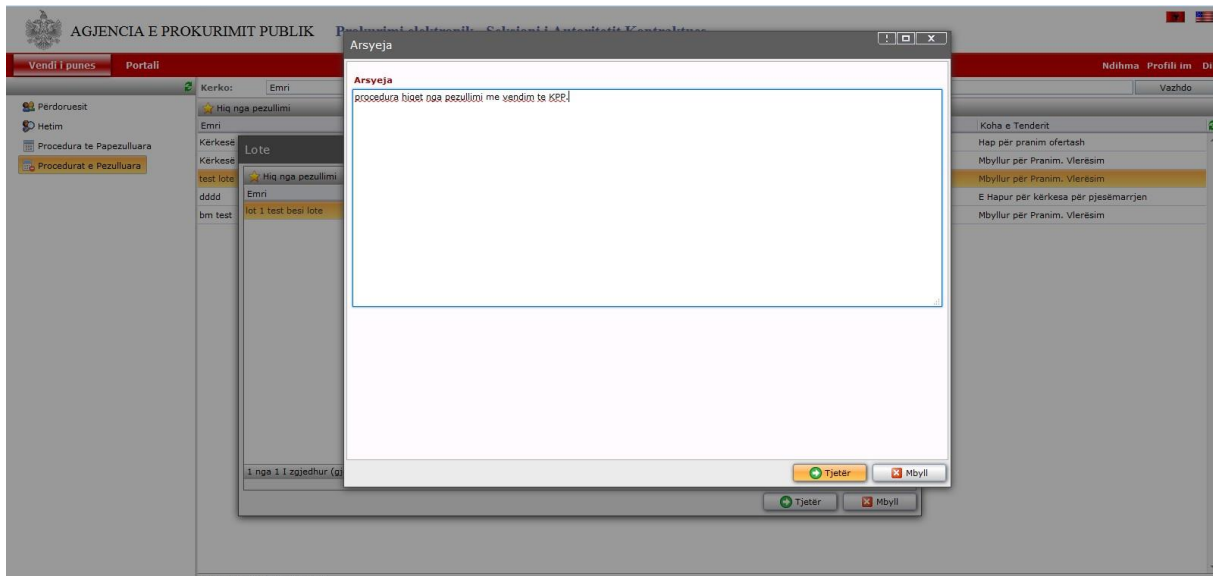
AGJENCIA E PROKURIMIT PUBLIK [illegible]

Vendi i punes Portali

Ndihma Profili im Di

Kerko: Emri

Vazhdo

Përdoruesit

Hetim

Procedura te Papezulluara

Procedurat e Pezulluara

Hiq nga pezullimi

Emri

Kërkesë

Kërkesë

test lote

dddd

bm test

Koha e Tenderit

Hap për pranim ofertash

Mbyllur për Pranim. Vlerësim

Mbyllur për Pranim. Vlerësim

E Hapur për kërkesa për pjesëmarrjen

Mbyllur për Pranim. Vlerësim

Lote

Hiq nga pezullimi

Emri

lot 1 test besi lote

1 nga 1 I zgjedhur (g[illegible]

Tjetër

Mbyll

Arsyeja

Arsyeja

procedura hiqet nga pezullimi me vendim te KPP.

Tjetër

Mbyll